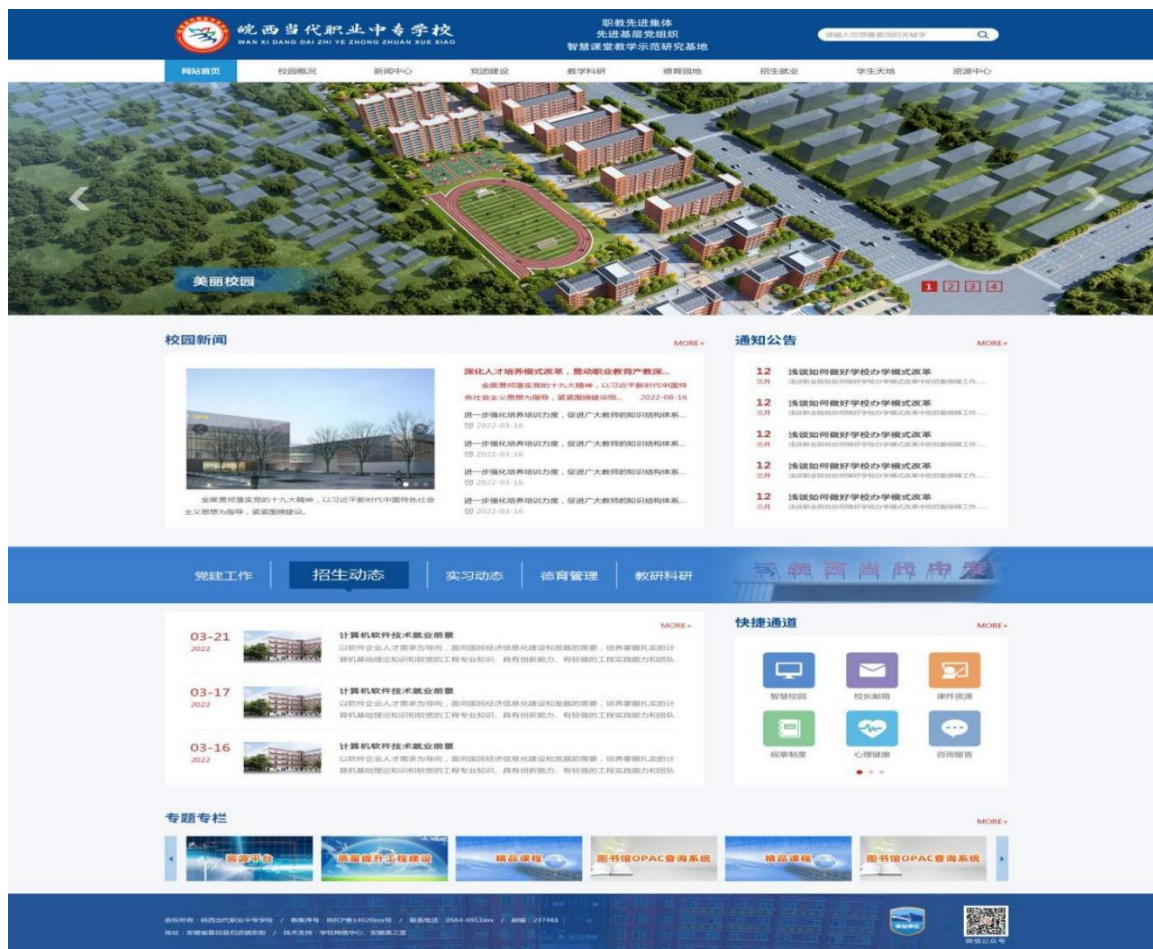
皖西当代职业中专学校
WAN XI DANG DAI ZHI YE ZHONG ZHUAN XUE XIAO

职教先进集体
先进基层党组织
智慧课堂教学示范研究基地

请输入您想要查询的关键字

网站首页 校园概况 新闻中心 党团建设 教学科研 德育园地 招生就业 学生天地 资源中心

美丽校园

1 2 3 4

校园新闻 MORE+

深化人才培养模式改革，推动职业教育产教深...
全面贯彻落实党的十九大精神，以习近平新时代中国特色社会主义思想为指导，紧紧围绕建设... 2022-08-16

进一步强化培养培训力度，促进广大教师的知识结构体系...
2022-03-16
进一步强化培养培训力度，促进广大教师的知识结构体系...
2022-03-16
进一步强化培养培训力度，促进广大教师的知识结构体系...
2022-03-16
进一步强化培养培训力度，促进广大教师的知识结构体系...
2022-03-16

全面贯彻落实党的十九大精神，以习近平新时代中国特色社会主义思想为指导，紧紧围绕建设。

通知公告 MORE+

12 三月 浅谈如何做好学校办学模式改革
12 三月 浅谈如何做好学校办学模式改革
12 三月 浅谈如何做好学校办学模式改革
12 三月 浅谈如何做好学校办学模式改革
12 三月 浅谈如何做好学校办学模式改革

党建工作 | 招生动态 | 实习动态 | 德育管理 | 教研科研

MORE+

03-21 2022 计算机软件技术就业前景
以软件企业人才需求为导向，面向国民经济信息化建设和发展的需要，培养掌握扎实的计算机基础理论知识和较宽的工程专业知识，具有创新能力，有较强的工程实践能力和团队

03-17 2022 计算机软件技术就业前景
以软件企业人才需求为导向，面向国民经济信息化建设和发展的需要，培养掌握扎实的计算机基础理论知识和较宽的工程专业知识，具有创新能力，有较强的工程实践能力和团队

03-16 2022 计算机软件技术就业前景
以软件企业人才需求为导向，面向国民经济信息化建设和发展的需要，培养掌握扎实的计算机基础理论知识和较宽的工程专业知识，具有创新能力，有较强的工程实践能力和团队

快捷通道 MORE+

智慧校园 校长邮箱 课件资源
规章制度 心理健康 咨询留言

专题专栏 MORE+

资源平台 质量提升工程建设 精品课程 图书馆OPAC查询系统 精品课程 图书馆OPAC查询系统

版权所有：皖西当代职业中专学校 / 备案序号：皖ICP备14020xxx号 / 联系电话：0564-6911xxx / 邮编：237461
地址：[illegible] / 技术支持：学校网络中心、安徽 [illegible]

微信公众号